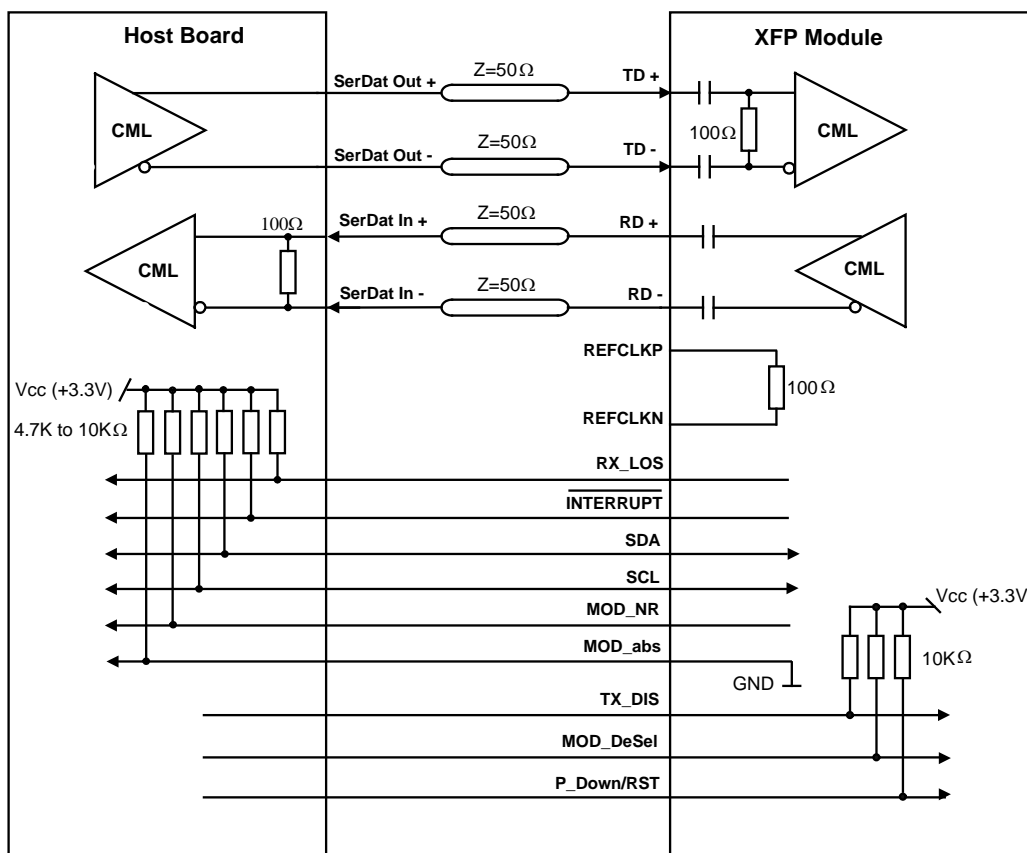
Host Board

XFP Module

CML

SerDat Out +

Z=50Ω

TD +

100Ω

CML

SerDat Out -

Z=50Ω

TD -

100Ω

SerDat In +

Z=50Ω

RD +

CML

CML

SerDat In -

Z=50Ω

RD -

REFCLKP

100Ω

REFCLKN

Vcc (+3.3V)

4.7K to 10KΩ

RX_LOS

$\overline{\text{INTERRUPT}}$

SDA

SCL

MOD_NR

Vcc (+3.3V

MOD_abs

10KΩ

GND

TX_DIS

MOD_DeSel

P_Down/RST